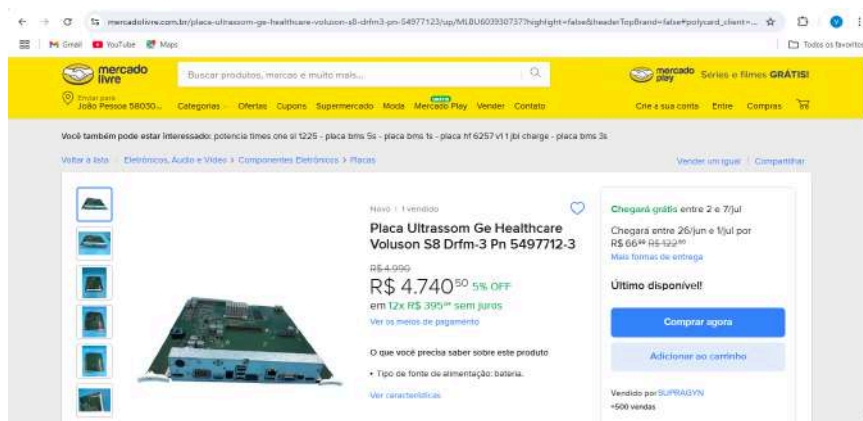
mercadolivre.com.br/placa-ultrassom-ge-healthcare-voluson-s8-drfm3-pn-5497712/up/MLBU603930737?highlight=false&headerTopBrand=false#polycard_client=...

Gmail YouTube Maps

Todos os favoritos

mercado livre

Buscar produtos, marcas e muito mais...

mercado play Séries e filmes GRÁTIS!

Enviar para João Pessoa 58030...

Categorias Ofertas Cupons Supermercado Moda Mercado Play Vender Contato

Crie a sua conta Entre Compras

Você também pode estar interessado: potencia times one sl 1225 - placa bms 5s - placa bms 1s - placa hf 6257 v1 1 jbl charge - placa bms 3s

Voltar à lista | Eletrônicos, Áudio e Vídeo > Componentes Eletrônicos > Placas

Vender um igual | Compartilhar

Novo | 1 vendido

Placa Ultrassom Ge Healthcare Voluson S8 Drfm-3 Pn 5497712-3

R$ 4.990

R$ 4.740$^{50}$ 5% OFF

em 12x R$ 395$^{04}$ sem juros

Ver os meios de pagamento

O que você precisa saber sobre este produto

• Tipo de fonte de alimentação: bateria.

Ver características

Chegará grátis entre 2 e 7/jul

Chegará entre 26/jun e 1/jul por R$ 66$^{99}$ R$ 122$^{00}$

Mais formas de entrega

Último disponível!

Comprar agora

Adicionar ao carrinho

Vendido por SUPRAGYN

+500 vendas